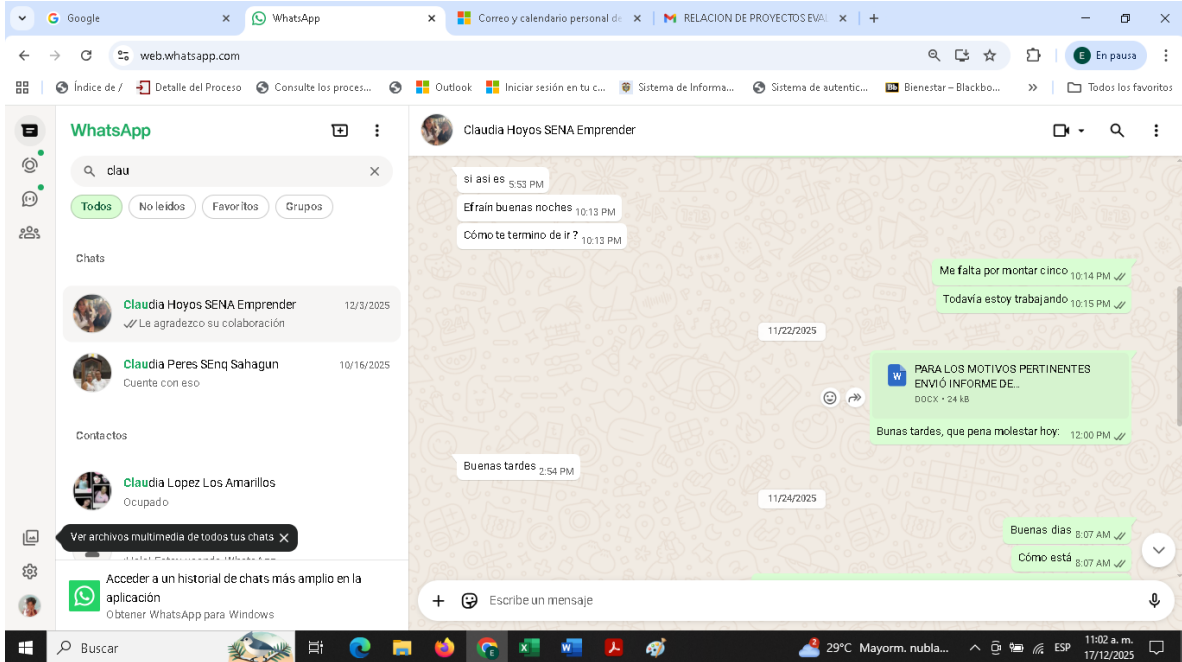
Google
WhatsApp
Correo y calendario personal de
RELACION DE PROYECTOS EVA
web.whatsapp.com
En pausa
Índice de /
Detalle del Proceso
Consulte los proces...
Outlook
Iniciar sesión en tu c...
Sistema de Informa...
Sistema de autentic...
Bienestar – Blackbo...
Todos los favoritos

WhatsApp
clau
Todos
No leídos
Favoritos
Grupos
Chats
Claudia Hoyos SENA Emprender 12/3/2025
Le agradezco su colaboración
Claudia Peres SEnq Sahagun 10/16/2025
Cuente con eso
Contactos
Claudia Lopez Los Amarillos
Ocupado
Ver archivos multimedia de todos tus chats
¡Hola! Estoy usando WhatsApp
Acceder a un historial de chats más amplio en la aplicación
Obtener WhatsApp para Windows

Claudia Hoyos SENA Emprender
si asi es 5:53 PM
Efraín buenas noches 10:13 PM
Cómo te termino de ir ? 10:13 PM
Me falta por montar cinco 10:14 PM
Todavía estoy trabajando 10:15 PM
11/22/2025
PARA LOS MOTIVOS PERTINENTES ENVIÓ INFORME DE..
DOCX • 24 kB
Bunas tardes, que pena molestar hoy: 12:00 PM
Buenas tardes 2:54 PM
11/24/2025
Buenas dias 8:07 AM
Cómo está 8:07 AM
Escribe un mensaje

Buscar
29°C Mayorm. nubla...
ESP
11:02 a. m.
17/12/2025